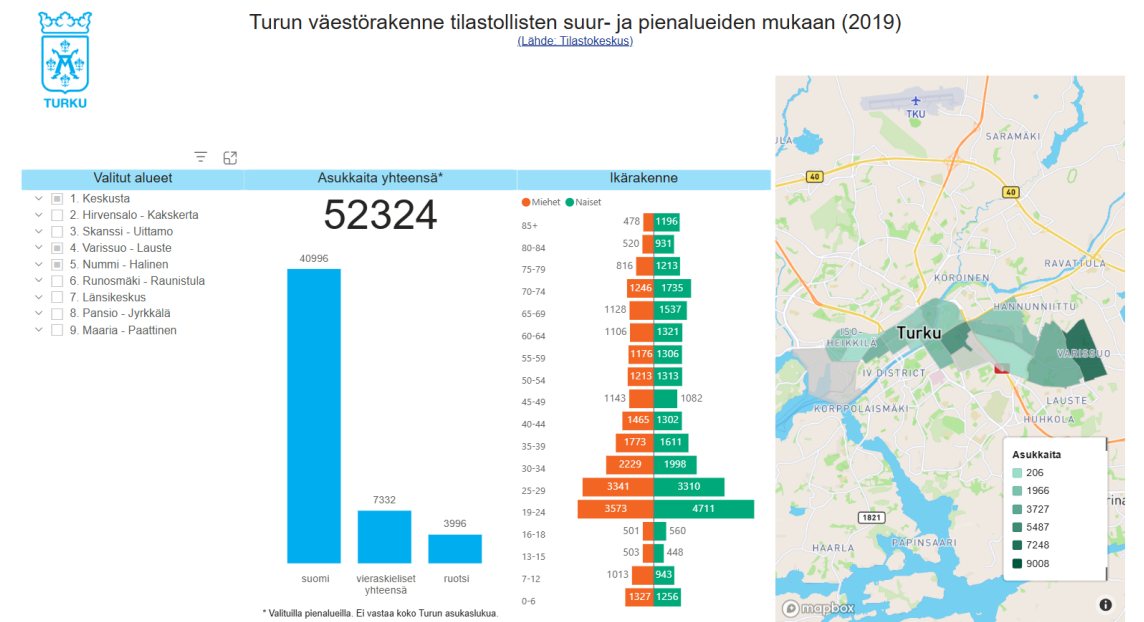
TURKU

Turun väestörakenne tilastollisten suur- ja pienalueiden mukaan (2019)
(Lähde: Tilastokeskus)

Valitut alueet
1. Keskusta
2. Hirvensalo - Kakskerta
3. Skanssi - Uittamo
4. Varissuo - Lauste
5. Nummi - Halinen
6. Runosmäki - Raunistula
7. Länsikeskus
8. Pansio - Jyrkkälä
9. Maaria - Paattinen

Asukkaita yhteensä*
52324

| | suomi | vieraskieliset yhteensä | ruotsi |
|---|---|---|---|
| | 40996 | 7332 | 3996 |

* Valituilla pienalueilla. Ei vastaa koko Turun asukaslukua.

Ikärakenne
Miehet Naiset

| Ikä | Miehet | Naiset |
|---|---|---|
| 85+ | 478 | 1196 |
| 80-84 | 520 | 931 |
| 75-79 | 816 | 1213 |
| 70-74 | 1246 | 1735 |
| 65-69 | 1128 | 1537 |
| 60-64 | 1106 | 1321 |
| 55-59 | 1176 | 1306 |
| 50-54 | 1213 | 1313 |
| 45-49 | 1143 | 1082 |
| 40-44 | 1465 | 1302 |
| 35-39 | 1773 | 1611 |
| 30-34 | 2229 | 1998 |
| 25-29 | 3341 | 3310 |
| 19-24 | 3573 | 4711 |
| 16-18 | 501 | 560 |
| 13-15 | 503 | 448 |
| 7-12 | 1013 | 943 |
| 0-6 | 1327 | 1256 |

TKU
SARAMÄKI
40
40
KOROINEN
RAVATTULA
HANNUNNIITTU
Turku
ISO-HEIKKILÄ
VARISSUO
IV DISTRICT
KORPPOLAISMÄKI
LAUSTE
HUHKOLA
1821
HAARLA
PAPINSAARI
Asukkaita
206
1966
3727
5487
7248
9008
mapbox